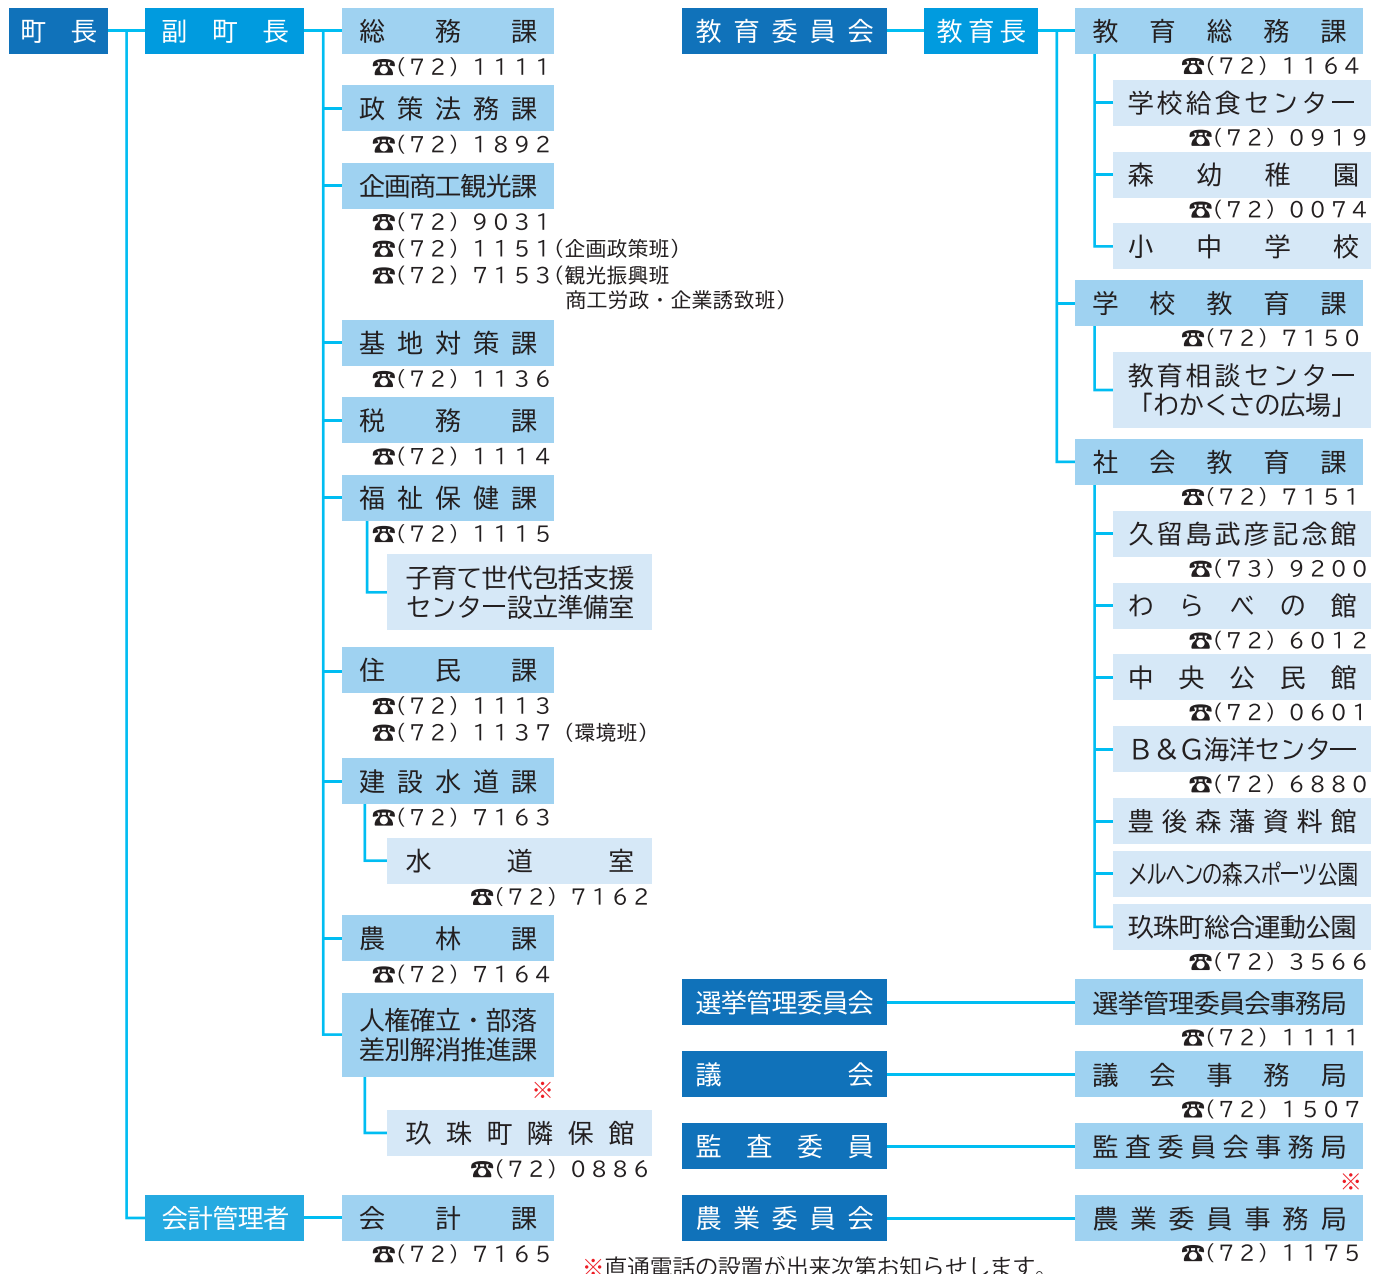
町長
副町長
総務課
☎(72) 1111
政策法務課
☎(72) 1892
企画商工観光課
☎(72) 9031
☎(72) 1151(企画政策班)
☎(72) 7153(観光振興班 商工労政・企業誘致班)
基地対策課
☎(72) 1136
税務課
☎(72) 1114
福祉保健課
☎(72) 1115
子育て世代包括支援センター設立準備室
住民課
☎(72) 1113
☎(72) 1137(環境班)
建設水道課
☎(72) 7163
水道室
☎(72) 7162
農林課
☎(72) 7164
人権確立・部落差別解消推進課
※
玖珠町隣保館
☎(72) 0886
会計管理者
会計課
☎(72) 7165

教育委員会
教育長
教育総務課
☎(72) 1164
学校給食センター
☎(72) 0919
森幼稚園
☎(72) 0074
小中学校
学校教育課
☎(72) 7150
教育相談センター「わかくさの広場」
社会教育課
☎(72) 7151
久留島武彦記念館
☎(73) 9200
わらべの館
☎(72) 6012
中央公民館
☎(72) 0601
B&G海洋センター
☎(72) 6880
豊後森藩資料館
メルヘンの森スポーツ公園
玖珠町総合運動公園
☎(72) 3566
選挙管理委員会
選挙管理委員会事務局
☎(72) 1111
議会
議会事務局
☎(72) 1507
監査委員
監査委員会事務局
※
農業委員会
農業委員事務局
☎(72) 1175
※直通電話の設置が出来次第お知らせします。